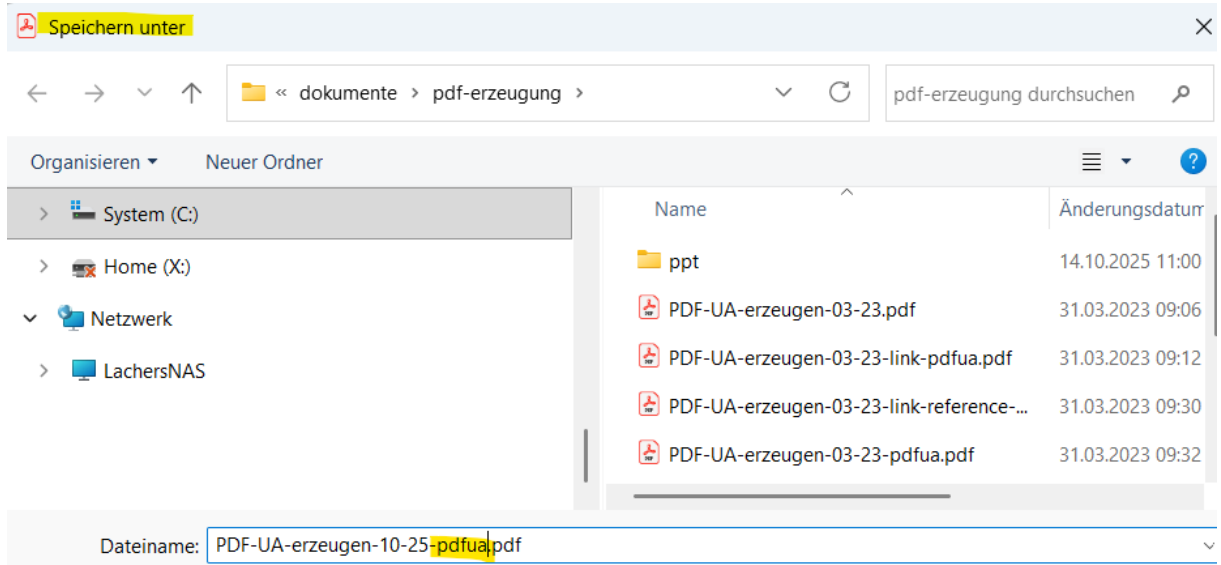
Speichern unter

« dokumente › pdf-erzeugung ›

pdf-erzeugung durchsuchen

Organisieren ▾ Neuer Ordner

System (C:)
Home (X:)
Netzwerk
LachersNAS

| Name | Änderungsdatum |
|---|---|
| ppt | 14.10.2025 11:00 |
| PDF-UA-erzeugen-03-23.pdf | 31.03.2023 09:06 |
| PDF-UA-erzeugen-03-23-link-pdfua.pdf | 31.03.2023 09:12 |
| PDF-UA-erzeugen-03-23-link-reference-... | 31.03.2023 09:30 |
| PDF-UA-erzeugen-03-23-pdfua.pdf | 31.03.2023 09:32 |

Dateiname: PDF-UA-erzeugen-10-25-pdfua.pdf